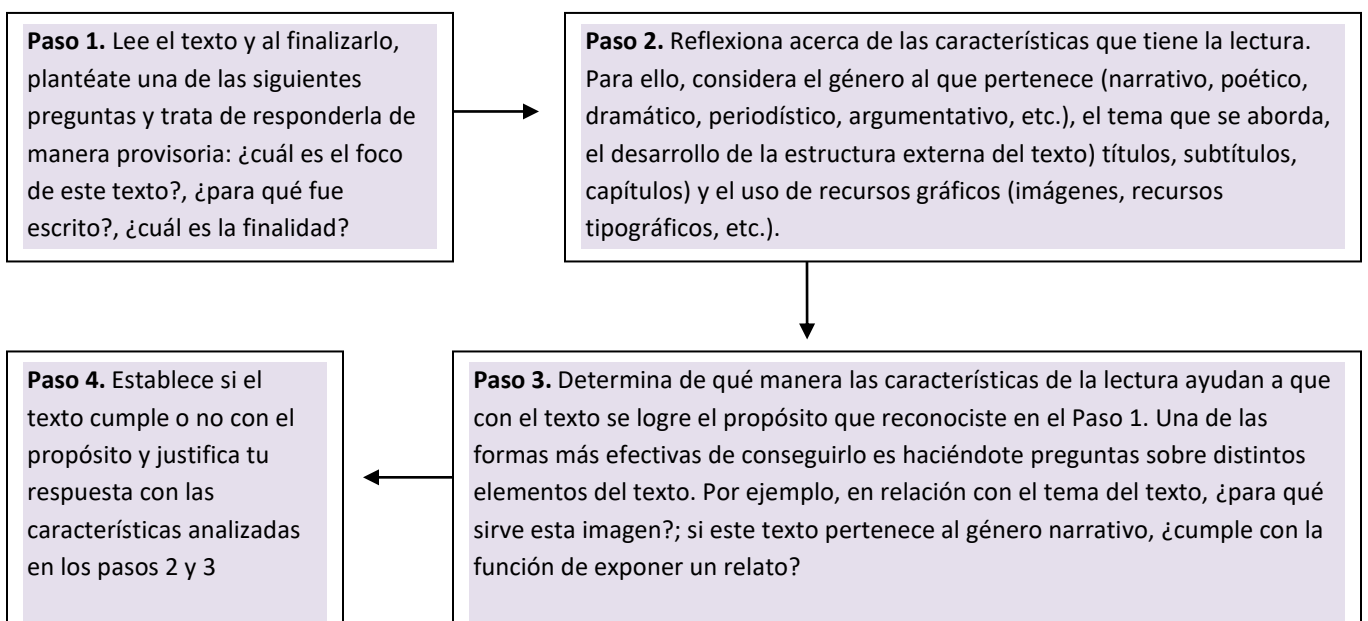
**Paso 1.** Lee el texto y al finalizarlo, plantéate una de las siguientes preguntas y trata de responderla de manera provisoria: ¿cuál es el foco de este texto?, ¿para qué fue escrito?, ¿cuál es la finalidad?

**Paso 2.** Reflexiona acerca de las características que tiene la lectura. Para ello, considera el género al que pertenece (narrativo, poético, dramático, periodístico, argumentativo, etc.), el tema que se aborda, el desarrollo de la estructura externa del texto) títulos, subtítulos, capítulos) y el uso de recursos gráficos (imágenes, recursos tipográficos, etc.).

**Paso 3.** Determina de qué manera las características de la lectura ayudan a que con el texto se logre el propósito que reconociste en el Paso 1. Una de las formas más efectivas de conseguirlo es haciéndote preguntas sobre distintos elementos del texto. Por ejemplo, en relación con el tema del texto, ¿para qué sirve esta imagen?; si este texto pertenece al género narrativo, ¿cumple con la función de exponer un relato?

**Paso 4.** Establece si el texto cumple o no con el propósito y justifica tu respuesta con las características analizadas en los pasos 2 y 3